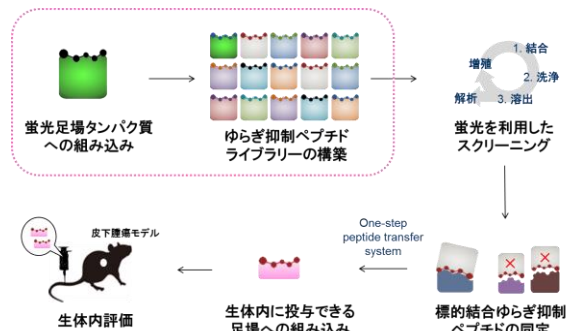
蛍光足場タンパク質への組み込み

ゆらぎ抑制ペプチドライブラリーの構築

1. 結合
2. 洗浄
3. 溶出
解析
増殖

蛍光を利用したスクリーニング

皮下腫瘍モデル

One-step peptide transfer system

生体内評価

生体内に投与できる足場への組み込み

標的結合ゆらぎ抑制ペプチドの同定